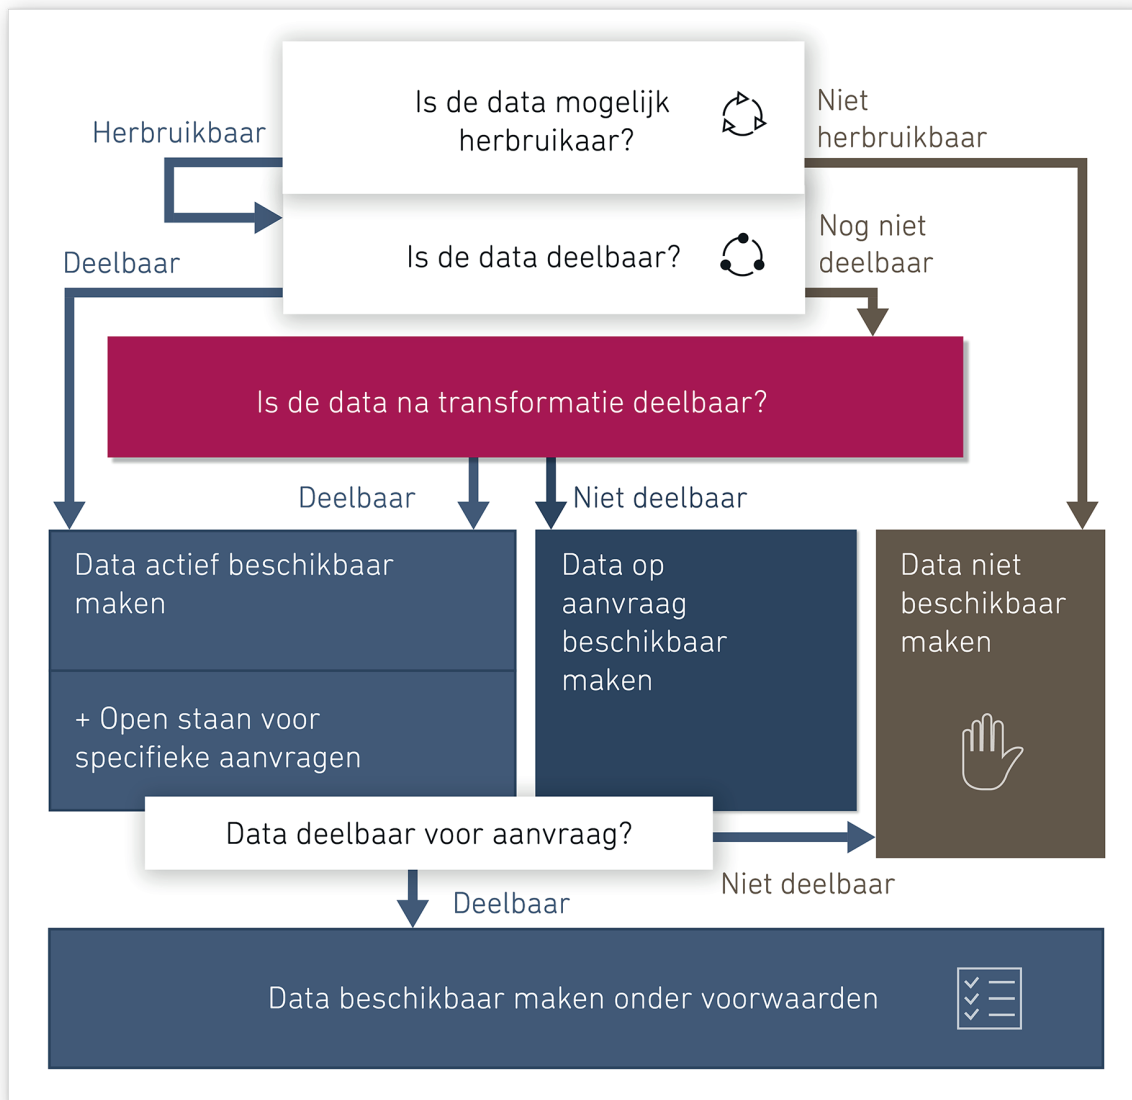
Is de data mogelijk herbruikaar?

Herbruikbaar

Niet herbruikbaar

Is de data deelbaar?

Deelbaar

Nog niet deelbaar

Is de data na transformatie deelbaar?

Deelbaar

Niet deelbaar

Data actief beschikbaar maken

+ Open staan voor specifieke aanvragen

Data op aanvraag beschikbaar maken

Data niet beschikbaar maken

Data deelbaar voor aanvraag?

Niet deelbaar

Deelbaar

Data beschikbaar maken onder voorwaarden